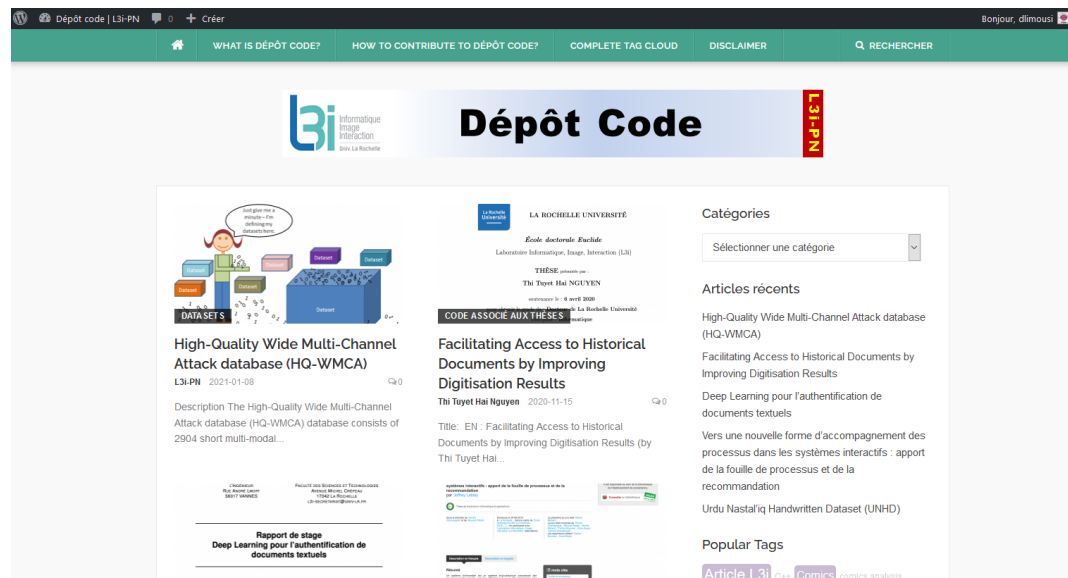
Dépôt code | L3i-PN 0 + Créer Bonjour, dlimousi

WHAT IS DÉPÔT CODE? HOW TO CONTRIBUTE TO DÉPÔT CODE? COMPLETE TAG CLOUD DISCLAIMER RECHERCHER

L3i Informatique Image Interaction Univ. La Rochelle Dépôt Code L3i-PN

Just give me a minute – I'm defining my datasets here.

Dataset Dataset Dataset Dataset Dataset Dataset

DATASETS

High-Quality Wide Multi-Channel Attack database (HQ-WMCA)

L3i-PN 2021-01-08 0

Description The High-Quality Wide Multi-Channel Attack database (HQ-WMCA) database consists of 2904 short multi-modal...

La Rochelle Université LA ROCHELLE UNIVERSITÉ

École doctorale Euclide

Laboratoire Informatique, Image, Interaction (L3i)

THÈSE présentée par :

Thi Tuyet Hai NGUYEN

soutenue le : 6 avril 2020

CODE ASSOCIÉ AUX THÈSES

Facilitating Access to Historical Documents by Improving Digitisation Results

Thi Tuyet Hai Nguyen 2020-11-15 0

Title: EN : Facilitating Access to Historical Documents by Improving Digitisation Results (by Thi Tuyet Hai...

Catégories

Sélectionner une catégorie

Articles récents

High-Quality Wide Multi-Channel Attack database (HQ-WMCA)

Facilitating Access to Historical Documents by Improving Digitisation Results

Deep Learning pour l'authentification de documents textuels

Vers une nouvelle forme d'accompagnement des processus dans les systèmes interactifs : apport de la fouille de processus et de la recommandation

Urdu Nasta'liq Handwritten Dataset (UNHD)

Popular Tags

Article L3i C++ Comics comics analysis

Rapport de stage
Deep Learning pour l'authentification de documents textuels

systèmes interactifs : apport de la fouille de processus et de la recommandation